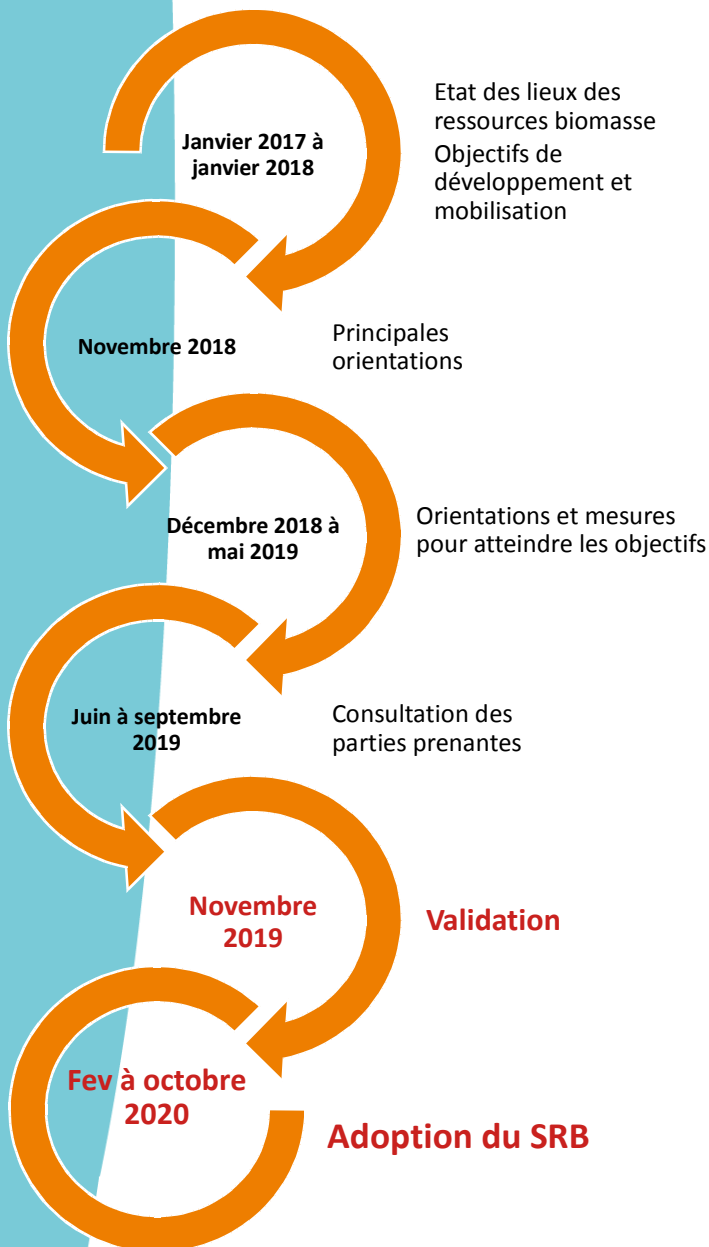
Janvier 2017 à janvier 2018

Etat des lieux des ressources biomasse
Objectifs de développement et mobilisation

Novembre 2018

Principales orientations

Décembre 2018 à mai 2019

Orientations et mesures pour atteindre les objectifs

Juin à septembre 2019

Consultation des parties prenantes

Novembre 2019

Validation

Fev à octobre 2020

Adoption du SRB